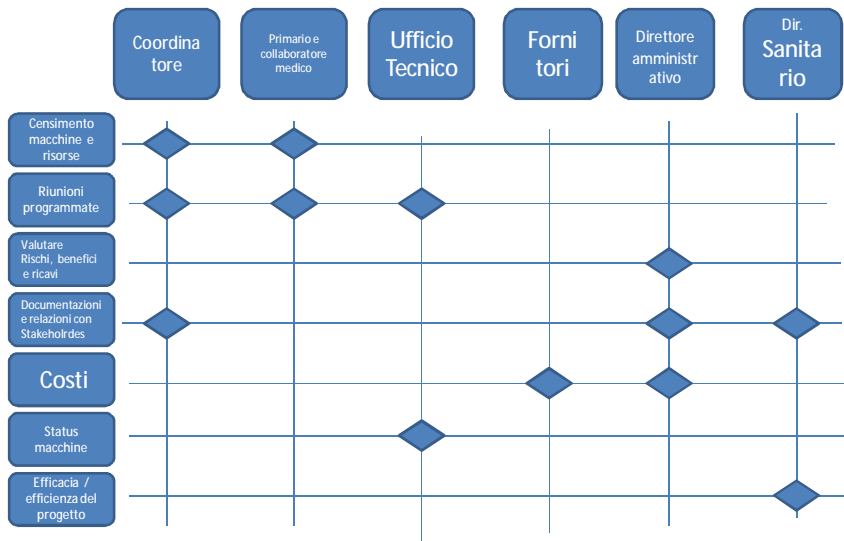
Coordinatore

Primario e collaboratore medico

Ufficio Tecnico

Fornitori

Direttore amministrativo

Dir. Sanitario

Censimento macchine e risorse

Riunioni programmate

Valutare Rischi, benefici e ricavi

Documentazioni e relazioni con Stakeholrdes

Costi

Status macchine

Efficacia / efficienza del progetto